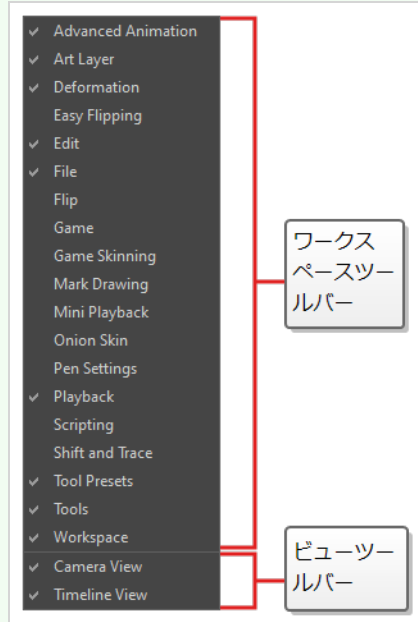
✔ Advanced Animation
✔ Art Layer
✔ Deformation
Easy Flipping
✔ Edit
✔ File
Flip
Game
Game Skinning
Mark Drawing
Mini Playback
Onion Skin
Pen Settings
✔ Playback
Scripting
Shift and Trace
✔ Tool Presets
✔ Tools
✔ Workspace
✔ Camera View
✔ Timeline View

ワークスペースツールバー

ビューツールバー